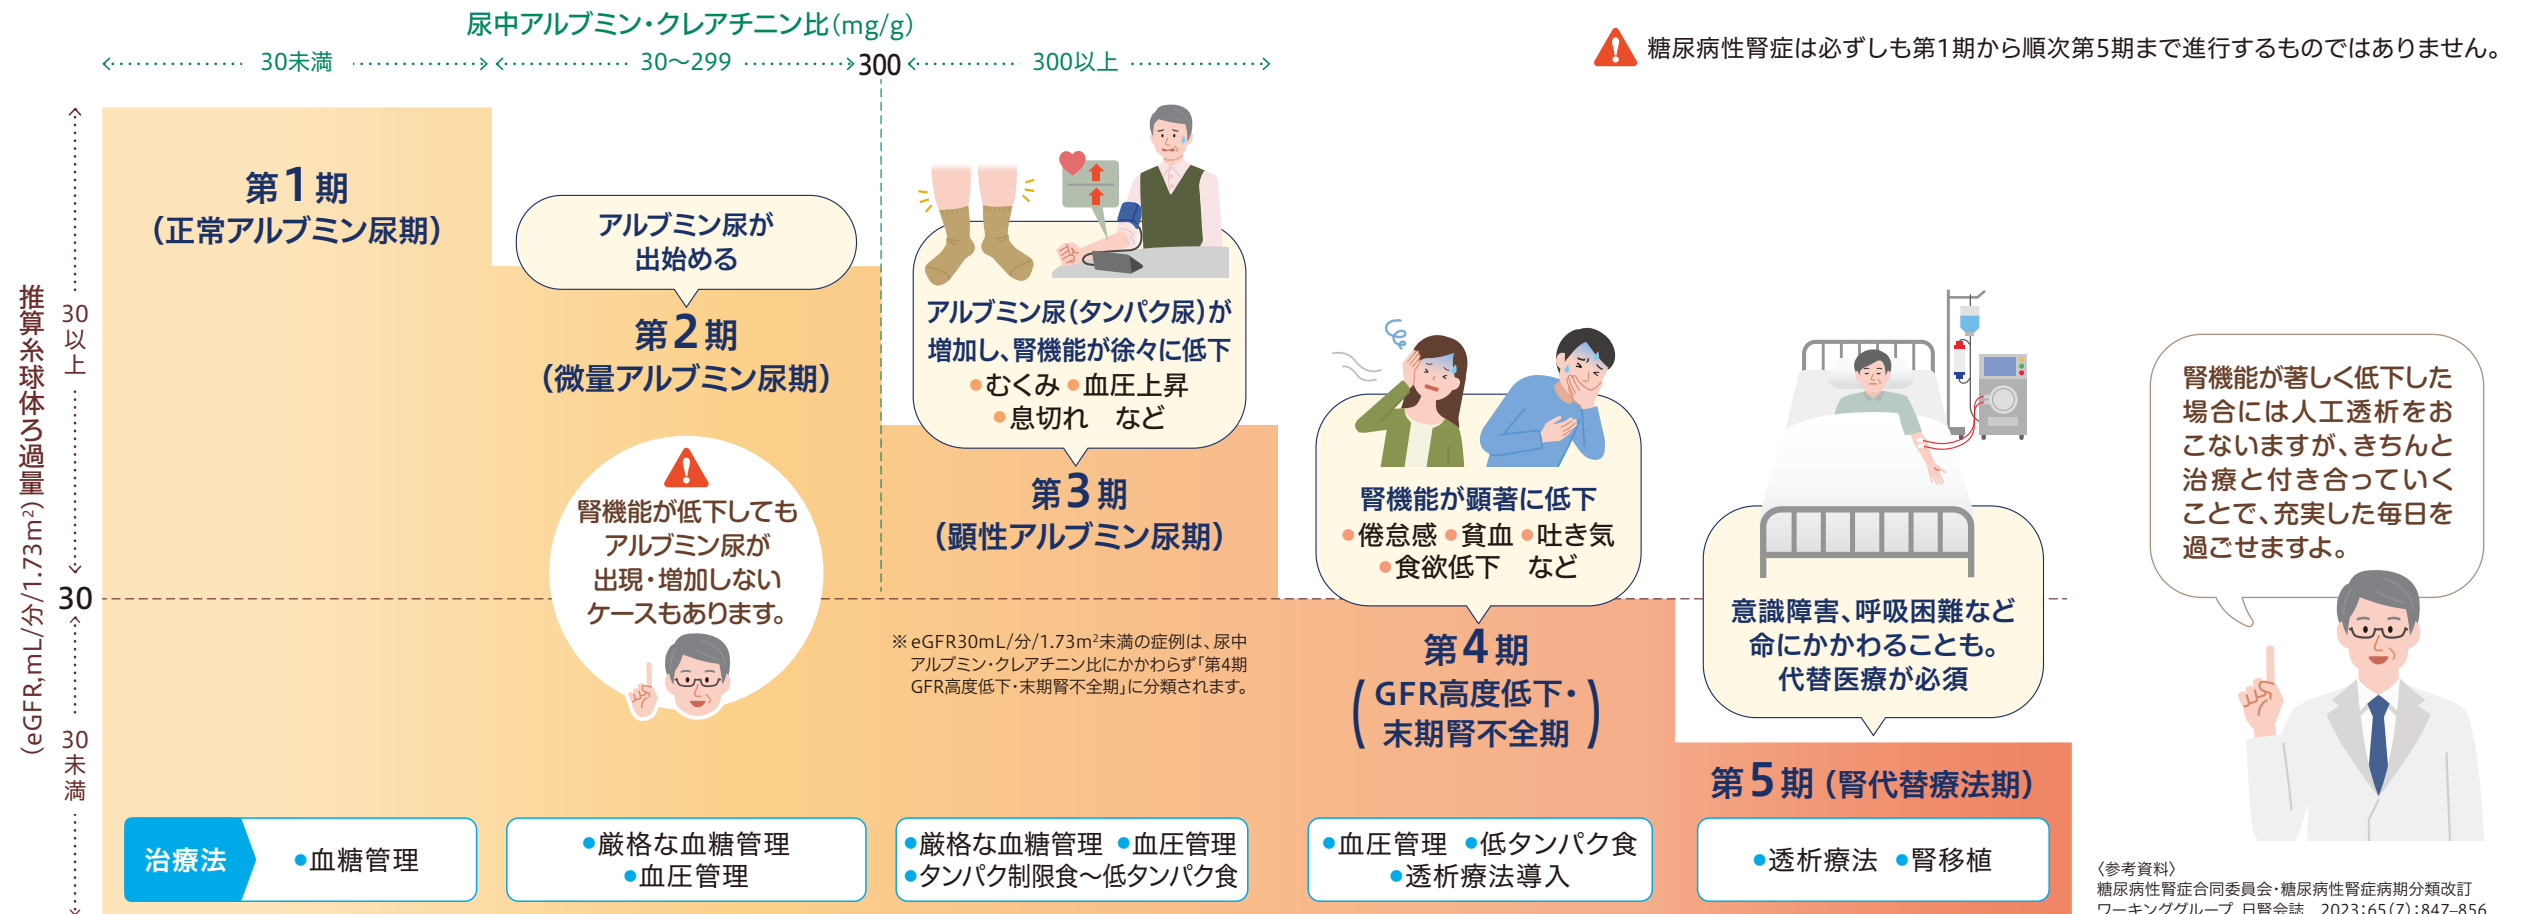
尿中アルブミン・クレアチニン比(mg/g)

30未満　30〜299　300　300以上

糖尿病性腎症は必ずしも第1期から順次第5期まで進行するものではありません。

推算糸球体ろ過量(eGFR,mL/分/1.73m²)

30以上

30

30未満

第1期
(正常アルブミン尿期)

アルブミン尿が出始める

第2期
(微量アルブミン尿期)

腎機能が低下してもアルブミン尿が出現・増加しないケースもあります。

アルブミン尿(タンパク尿)が増加し、腎機能が徐々に低下
●むくみ ●血圧上昇
●息切れ　など

第3期
(顕性アルブミン尿期)

※eGFR30mL/分/1.73m²未満の症例は、尿中アルブミン・クレアチニン比にかかわらず「第4期GFR高度低下・末期腎不全期」に分類されます。

腎機能が顕著に低下
●倦怠感 ●貧血 ●吐き気
●食欲低下　など

第4期
(GFR高度低下・末期腎不全期)

意識障害、呼吸困難など命にかかわることも。代替医療が必須

第5期 (腎代替療法期)

腎機能が著しく低下した場合には人工透析をおこないますが、きちんと治療と付き合っていくことで、充実した毎日を過ごせますよ。

治療法　●血糖管理

●厳格な血糖管理
●血圧管理

●厳格な血糖管理 ●血圧管理
●タンパク制限食〜低タンパク食

●血圧管理 ●低タンパク食
●透析療法導入

●透析療法 ●腎移植

〈参考資料〉
糖尿病性腎症合同委員会・糖尿病性腎症病期分類改訂ワーキンググループ 日腎会誌 2023;65(7):847–856